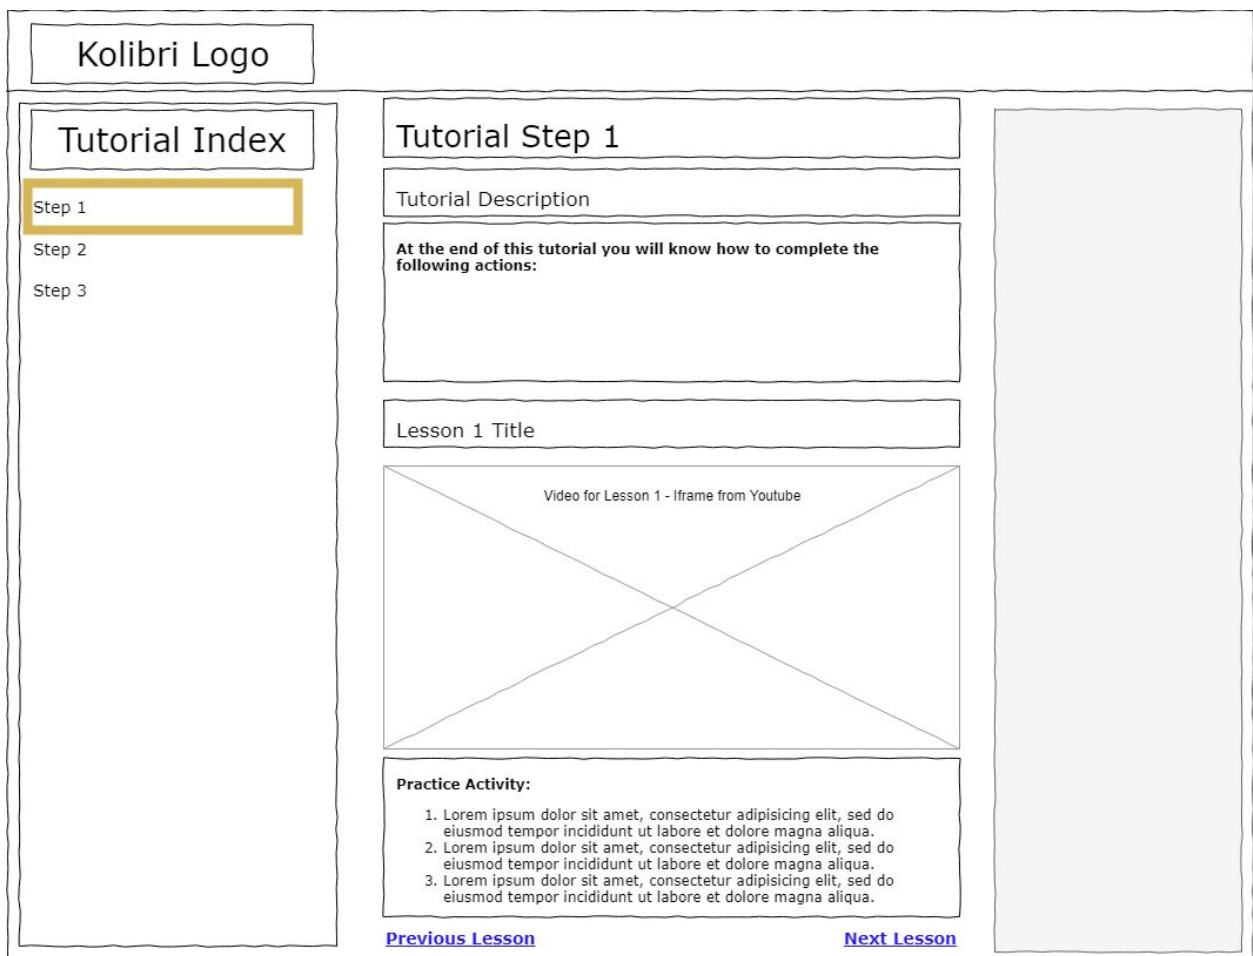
Kolibri Logo

Tutorial Index

Step 1

Step 2

Step 3

Tutorial Step 1

Tutorial Description

**At the end of this tutorial you will know how to complete the following actions:**

Lesson 1 Title

Video for Lesson 1 - Iframe from Youtube

**Practice Activity:**

1. Lorem ipsum dolor sit amet, consectetur adipisicing elit, sed do eiusmod tempor incididunt ut labore et dolore magna aliqua.
2. Lorem ipsum dolor sit amet, consectetur adipisicing elit, sed do eiusmod tempor incididunt ut labore et dolore magna aliqua.
3. Lorem ipsum dolor sit amet, consectetur adipisicing elit, sed do eiusmod tempor incididunt ut labore et dolore magna aliqua.

Previous Lesson

Next Lesson